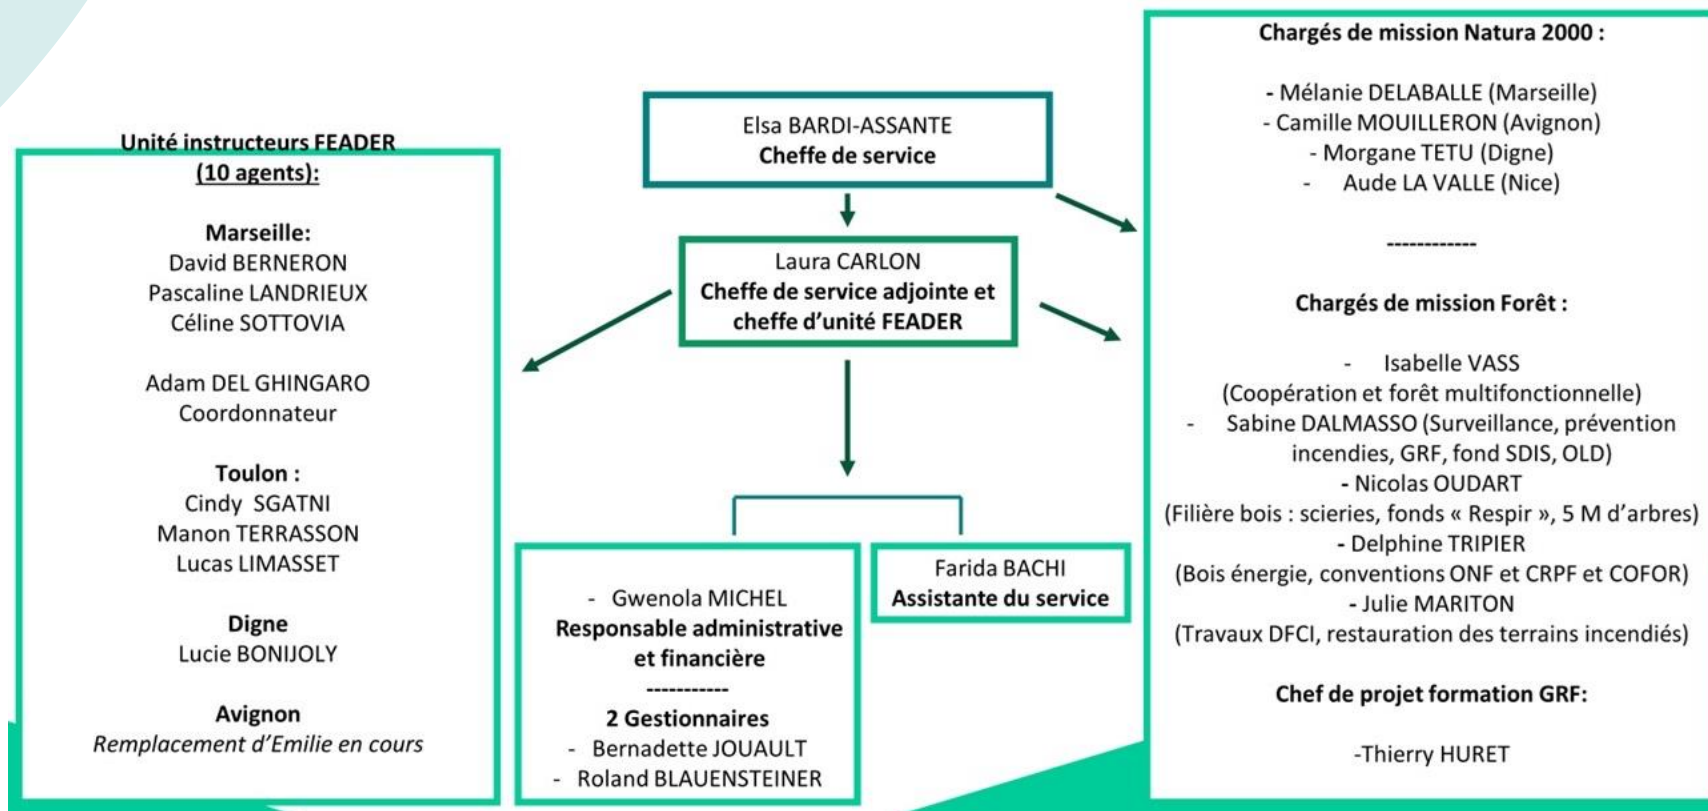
Elsa BARDI-ASSANTE
**Cheffe de service**

Laura CARLON
**Cheffe de service adjointe et cheffe d'unité FEADER**

**Unité instructeurs FEADER (10 agents):**

**Marseille:**
David BERNERON
Pascaline LANDRIEUX
Céline SOTTOVIA

Adam DEL GHINGARO
Coordonnateur

**Toulon :**
Cindy SGATNI
Manon TERRASSON
Lucas LIMASSET

**Digne**
Lucie BONIJOLY

**Avignon**
*Remplacement d'Emilie en cours*

- Gwenola MICHEL
**Responsable administrative et financière**
-----------
**2 Gestionnaires**
- Bernadette JOUAULT
- Roland BLAUENSTEINER

Farida BACHI
**Assistante du service**

**Chargés de mission Natura 2000 :**

- Mélanie DELABALLE (Marseille)
- Camille MOUILLERON (Avignon)
- Morgane TETU (Digne)
- Aude LA VALLE (Nice)

------------

**Chargés de mission Forêt :**

- Isabelle VASS (Coopération et forêt multifonctionnelle)
- Sabine DALMASSO (Surveillance, prévention incendies, GRF, fond SDIS, OLD)
- Nicolas OUDART (Filière bois : scieries, fonds « Respir », 5 M d'arbres)
- Delphine TRIPIER (Bois énergie, conventions ONF et CRPF et COFOR)
- Julie MARITON (Travaux DFCI, restauration des terrains incendiés)

**Chef de projet formation GRF:**

-Thierry HURET